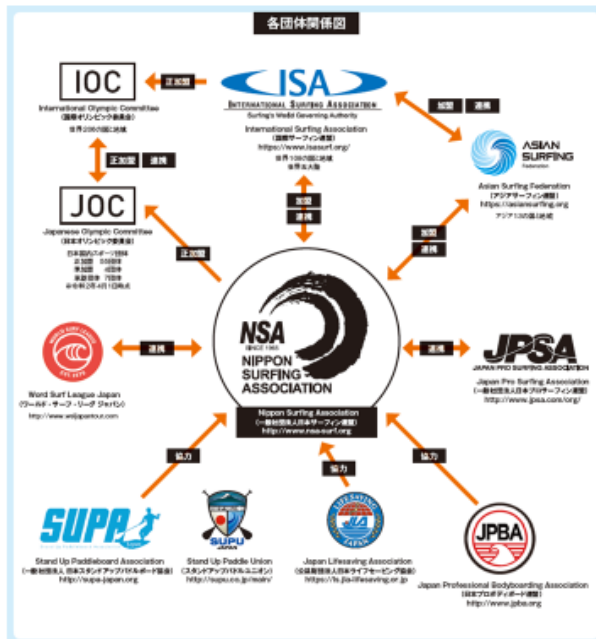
各団体関係図

IOC
International Olympic Committee
(国際オリンピック委員会)
世界206の国と地域

正加盟

ISA
INTERNATIONAL SURFING ASSOCIATION
Surfing's World Governing Authority
International Surfing Association
(国際サーフィン連盟)
https://www.isasurf.org/
世界108の国と地域
世界五大陸

加盟 連携

ASIAN SURFING Federation
Asian Surfing Federation
(アジアサーフィン連盟)
https://asiansurfing.org
アジア13の国と地域

正加盟 連携

JOC
Japanese Olympic Committee
(日本オリンピック委員会)
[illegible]

加盟 連携

正加盟

加盟 連携

World Surf League Japan
(ワールド・サーフ・リーグ ジャパン)
http://www.wsljapantour.com

連携

NSA
SINCE 1965
NIPPON SURFING ASSOCIATION
Nippon Surfing Association
(一般社団法人日本サーフィン連盟)
http://www.nsa-surf.org

連携

JPSA
JAPAN PRO SURFING ASSOCIATION
Japan Pro Surfing Association
(一般社団法人日本プロサーフィン連盟)
http://www.jpsa.com.org/

協力

協力

協力

SUPA
Stand Up Paddleboard Association
(一般社団法人 日本スタンドアップパドルボード協会)
http://supa-japan.org

SUPU JAPAN
Stand Up Paddle Union
(スタンドアップパドルユニオン)
http://supu.co.jp/main/

LIFE SAVING JAPAN
Japan Lifesaving Association
(公益財団法人日本ライフセービング協会)
https://ls.jla-lifesaving.or.jp

JPBA
Japan Professional Bodyboarding Association
(日本プロボディボード連盟)
http://www.jpba.org